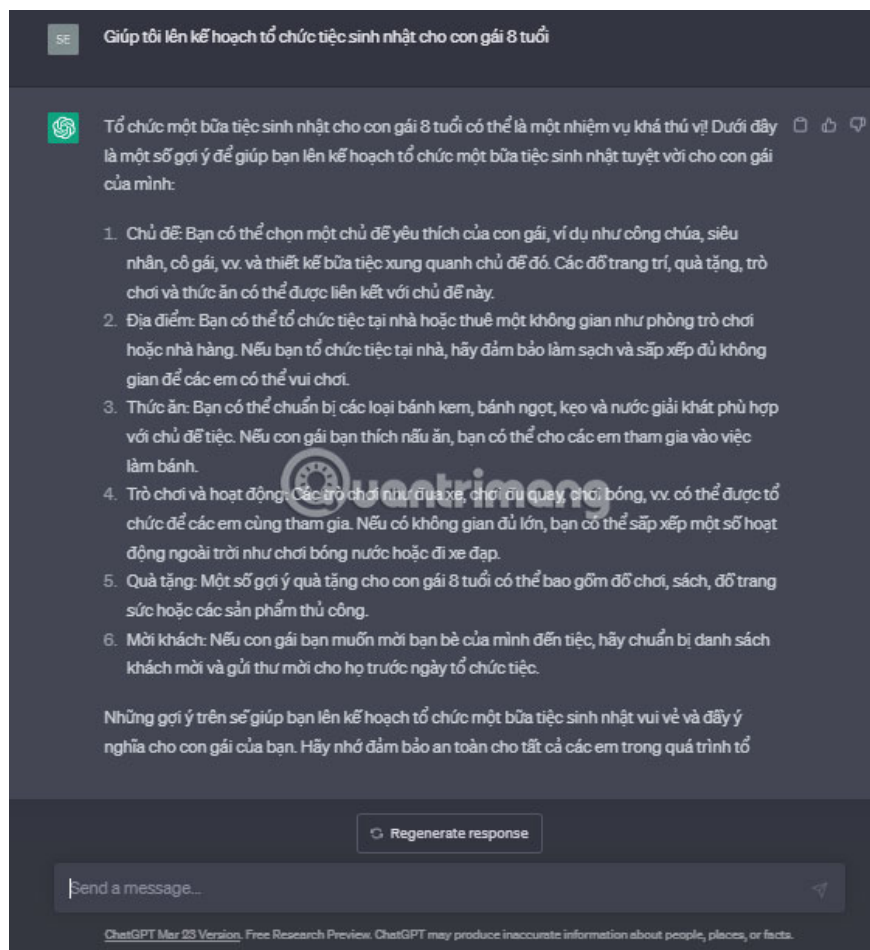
SE

Giúp tôi lên kế hoạch tổ chức tiệc sinh nhật cho con gái 8 tuổi

Tổ chức một bữa tiệc sinh nhật cho con gái 8 tuổi có thể là một nhiệm vụ khá thú vị! Dưới đây là một số gợi ý để giúp bạn lên kế hoạch tổ chức một bữa tiệc sinh nhật tuyệt vời cho con gái của mình:

1. Chủ đề: Bạn có thể chọn một chủ đề yêu thích của con gái, ví dụ như công chúa, siêu nhân, cô gái, v.v. và thiết kế bữa tiệc xung quanh chủ đề đó. Các đồ trang trí, quà tặng, trò chơi và thức ăn có thể được liên kết với chủ đề này.
2. Địa điểm: Bạn có thể tổ chức tiệc tại nhà hoặc thuê một không gian như phòng trò chơi hoặc nhà hàng. Nếu bạn tổ chức tiệc tại nhà, hãy đảm bảo làm sạch và sắp xếp đủ không gian để các em có thể vui chơi.
3. Thức ăn: Bạn có thể chuẩn bị các loại bánh kem, bánh ngọt, kẹo và nước giải khát phù hợp với chủ đề tiệc. Nếu con gái bạn thích nấu ăn, bạn có thể cho các em tham gia vào việc làm bánh.
4. Trò chơi và hoạt động: Các trò chơi như đua xe, chơi đu quay, chơi bóng, v.v. có thể được tổ chức để các em cùng tham gia. Nếu có không gian đủ lớn, bạn có thể sắp xếp một số hoạt động ngoài trời như chơi bóng nước hoặc đi xe đạp.
5. Quà tặng: Một số gợi ý quà tặng cho con gái 8 tuổi có thể bao gồm đồ chơi, sách, đồ trang sức hoặc các sản phẩm thủ công.
6. Mời khách: Nếu con gái bạn muốn mời bạn bè của mình đến tiệc, hãy chuẩn bị danh sách khách mời và gửi thư mời cho họ trước ngày tổ chức tiệc.

Những gợi ý trên sẽ giúp bạn lên kế hoạch tổ chức một bữa tiệc sinh nhật vui vẻ và đầy ý nghĩa cho con gái của bạn. Hãy nhớ đảm bảo an toàn cho tất cả các em trong quá trình tổ

Quantrimang

Regenerate response

Send a message...

ChatGPT Mar 23 Version. Free Research Preview. ChatGPT may produce inaccurate information about people, places, or facts.